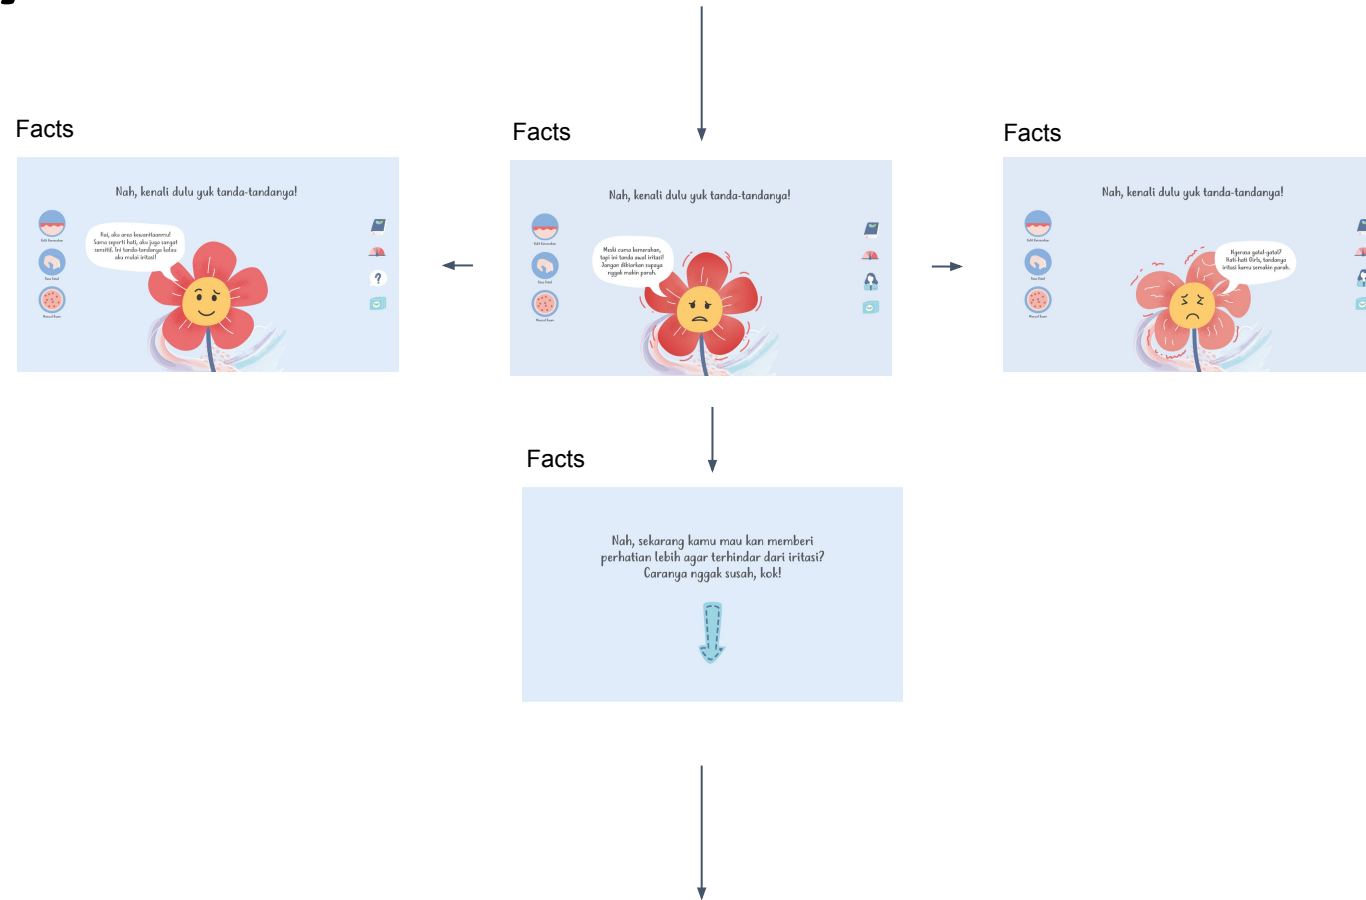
Facts

Nah, kenali dulu yuk tanda-tandanya!

Hai, aku area kewanitaanmu! Sama seperti kulit, aku juga sangat sensitif. Ini tanda-tandanya kalau aku mulai iritasi!

Kulit Kemerahan

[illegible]

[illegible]

Facts

Nah, kenali dulu yuk tanda-tandanya!

Masih sama kemerahan, tapi ini tanda awal iritasi! Jangan dibiarkan supaya nggak makin parah.

Kulit Kemerahan

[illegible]

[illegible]

Facts

Nah, kenali dulu yuk tanda-tandanya!

Ngerasa gatal-gatal? Hati-hati Girls, tandanya iritasi kamu semakin parah.

Kulit Kemerahan

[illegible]

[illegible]

Facts

Nah, sekarang kamu mau kan memberi perhatian lebih agar terhindar dari iritasi? Caranya nggak susah, kok!